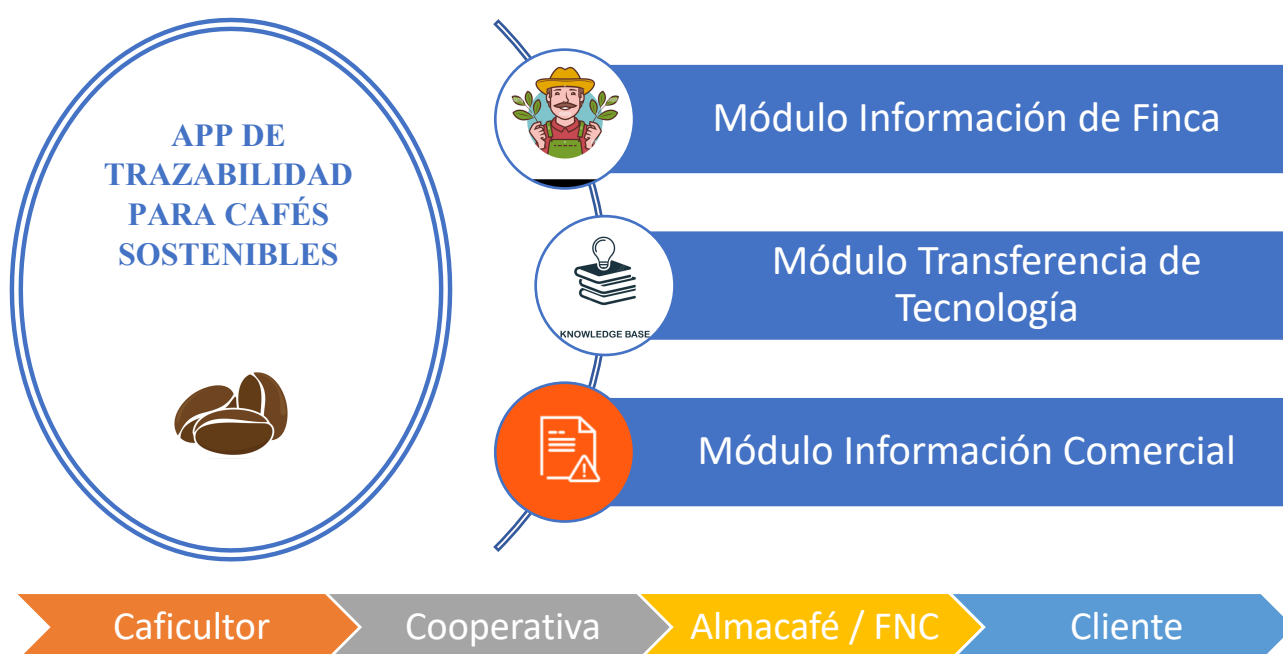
APP DE TRAZABILIDAD PARA CAFÉS SOSTENIBLES

Módulo Información de Finca

KNOWLEDGE BASE

Módulo Transferencia de Tecnología

Módulo Información Comercial

Caficultor

Cooperativa

Almacafé / FNC

Cliente